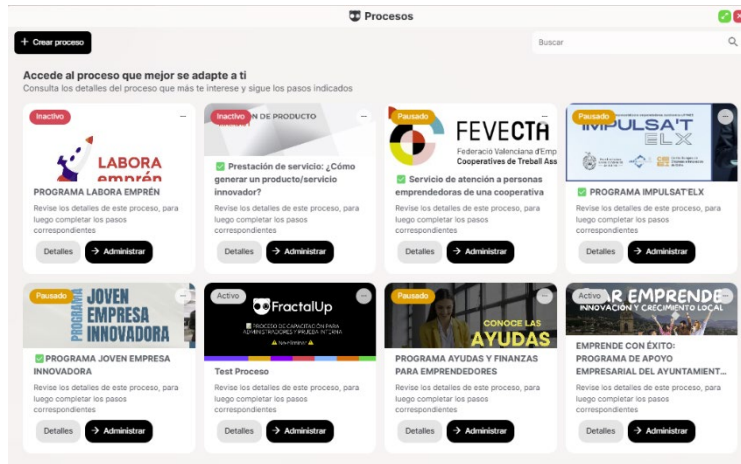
Procesos

+ Crear proceso

Buscar

Accede al proceso que mejor se adapte a ti

Consulta los detalles del proceso que más te interese y sigue los pasos indicados

Inactivo

LABORA emprén

PROGRAMA LABORA EMPRÉN

Revise los detalles de este proceso, para luego completar los pasos correspondientes

Detalles

Administrar

Inactivo

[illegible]N DE PRODUCTO

Prestación de servicio: ¿Cómo generar un producto/servicio innovador?

Revise los detalles de este proceso, para luego completar los pasos correspondientes

Detalles

Administrar

Pausado

FEVECTA

Federació Valenciana d'Emp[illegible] Cooperatives de Treball Ass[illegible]

Servicio de atención a personas emprendedoras de una cooperativa

Revise los detalles de este proceso, para luego completar los pasos correspondientes

Detalles

Administrar

Pausado

IMPULSAT'ELX

PROGRAMA IMPULSAT'ELX

Revise los detalles de este proceso, para luego completar los pasos correspondientes

Detalles

Administrar

Pausado

PROGRAMA JOVEN EMPRESA INNOVADORA

PROGRAMA JOVEN EMPRESA INNOVADORA

Revise los detalles de este proceso, para luego completar los pasos correspondientes

Detalles

Administrar

Activo

FractalUp

PROCESO DE CAPACITACIÓN PARA ADMINISTRADORES Y PRUEBA INTERNA

Test Proceso

Revise los detalles de este proceso, para luego completar los pasos correspondientes

Detalles

Administrar

Pausado

CONOCE LAS AYUDAS

PROGRAMA AYUDAS Y FINANZAS PARA EMPRENDEDORES

Revise los detalles de este proceso, para luego completar los pasos correspondientes

Detalles

Administrar

Activo

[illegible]AR EMPRENDE INNOVACIÓN Y CRECIMIENTO LOCAL

EMPRENDE CON ÉXITO: PROGRAMA DE APOYO EMPRESARIAL DEL AYUNTAMIENT...

Revise los detalles de este proceso, para luego completar los pasos correspondientes

Detalles

Administrar